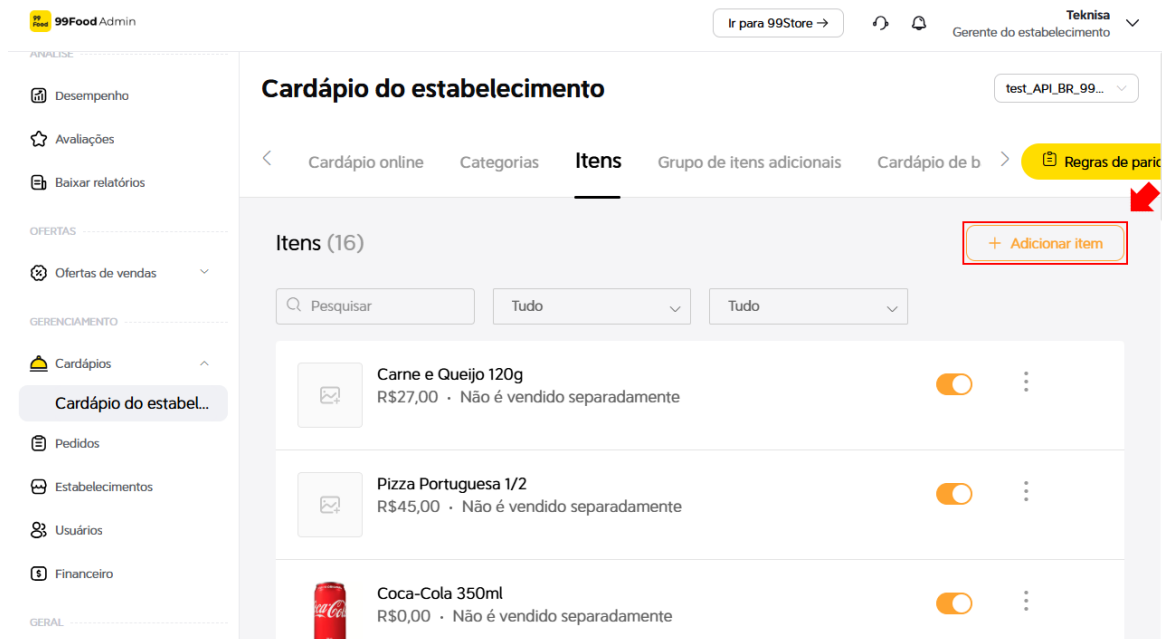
99 Food 99Food Admin

Ir para 99Store →

Teknisa
Gerente do estabelecimento

ANÁLISE

Desempenho

Avaliações

Baixar relatórios

OFERTAS

Ofertas de vendas

GERENCIAMENTO

Cardápios

Cardápio do estabel...

Pedidos

Estabelecimentos

Usuários

Financeiro

GERAL

Cardápio do estabelecimento

test_API_BR_99...

Cardápio online
Categorias
Itens
Grupo de itens adicionais
Cardápio de b

Regras de parid

Itens (16)

+ Adicionar item

Pesquisar

Tudo

Tudo

Carne e Queijo 120g
R$27,00 · Não é vendido separadamente

Pizza Portuguesa 1/2
R$45,00 · Não é vendido separadamente

Coca-Cola 350ml
R$0,00 · Não é vendido separadamente